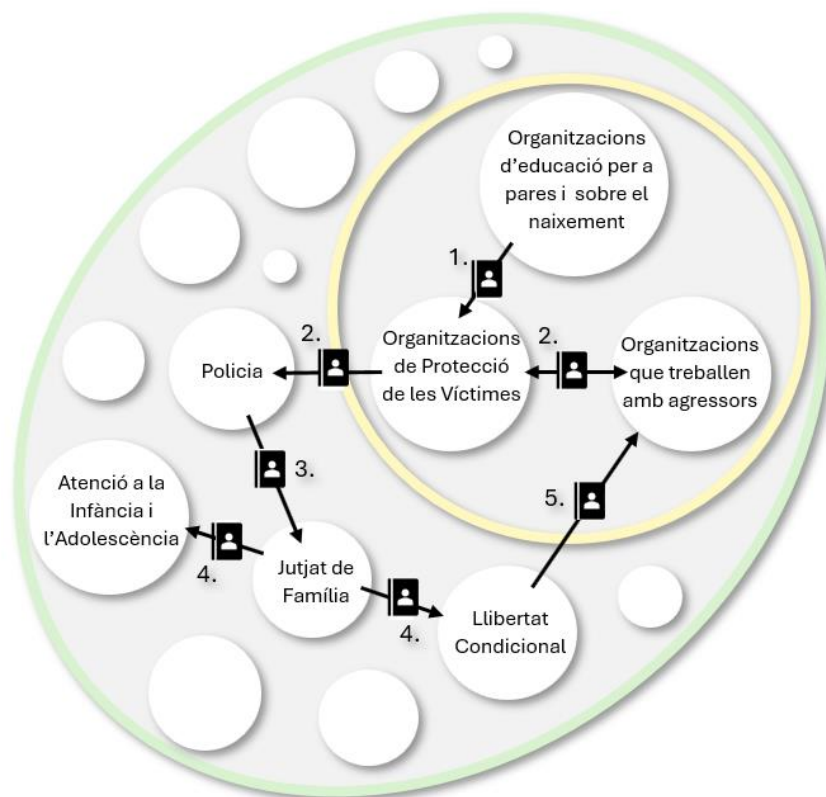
Organitzacions d'educació per a pares i sobre el naixement

1.

Organitzacions de Protecció de les Víctimes

2.

Policia

2.

Organitzacions que treballen amb agressors

3.

Atenció a la Infància i l'Adolescència

4.

Jutjat de Família

4.

Llibertat Condicional

5.